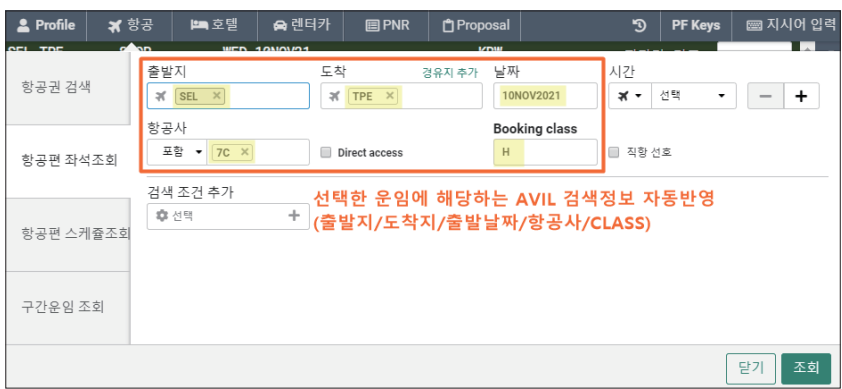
Profile | 항공 | 호텔 | 렌터카 | PNR | Proposal | PF Keys | 지시어 입력

SEL TPE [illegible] WED 10NOV21 KRW

항공권 검색

항공편 좌석조회

항공편 스케쥴조회

구간운임 조회

출발지
SEL ×

도착
경유지 추가
TPE ×

날짜
10NOV2021

시간
선택

항공사
포함 7C ×

Direct access

Booking class
H

직항 선호

검색 조건 추가
선택

선택한 운임에 해당하는 AVIL 검색정보 자동반영
(출발지/도착지/출발날짜/항공사/CLASS)

닫기 조회